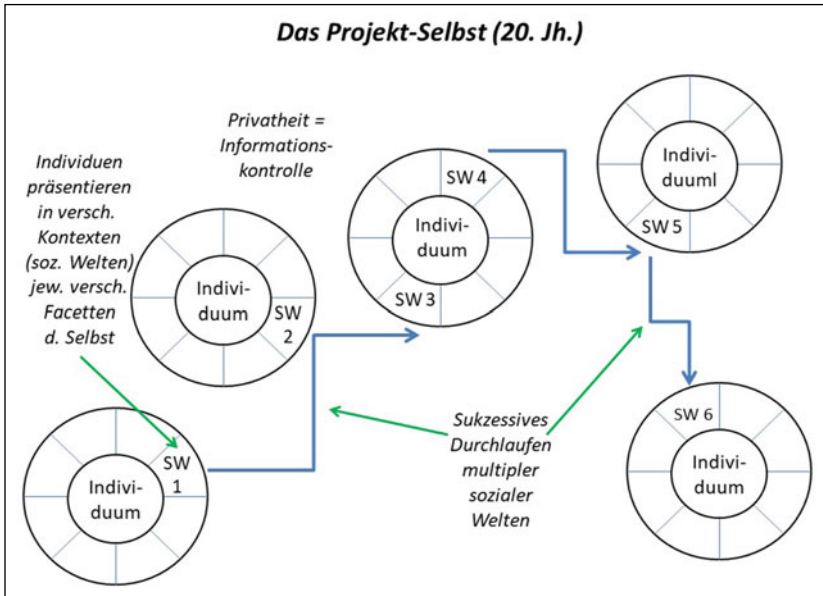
Das Projekt-Selbst (20. Jh.)

Individuen präsentieren in versch. Kontexten (soz. Welten) jew. versch. Facetten d. Selbst

Privatheit = Informationskontrolle

Individuum
SW 2

Individuum
SW 4
SW 3

Individuuml
SW 5

Individuum
SW 1

Sukzessives Durchlaufen multipler sozialer Welten

SW 6
Individuum